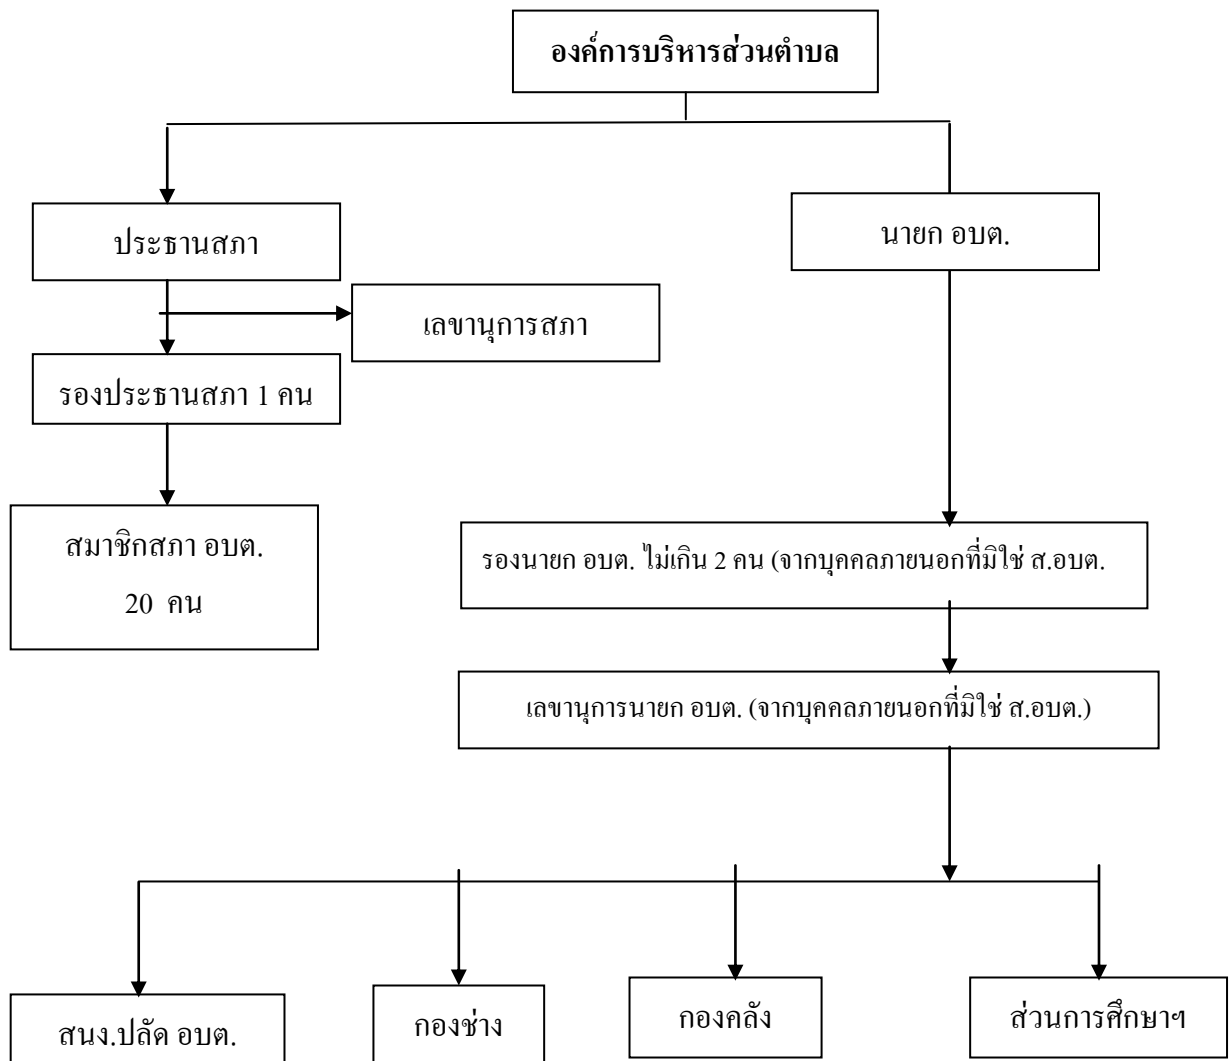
องค์การบริหารส่วนตำบล

ประธานสภา

นายก อบต.

เลขานุการสภา

รองประธานสภา 1 คน

สมาชิกสภา อบต.
20 คน

รองนายก อบต. ไม่เกิน 2 คน (จากบุคคลภายนอกที่มิใช่ ส.อบต.

เลขานุการนายก อบต. (จากบุคคลภายนอกที่มิใช่ ส.อบต.)

สนง.ปลัด อบต.

กองช่าง

กองคลัง

ส่วนการศึกษาฯ